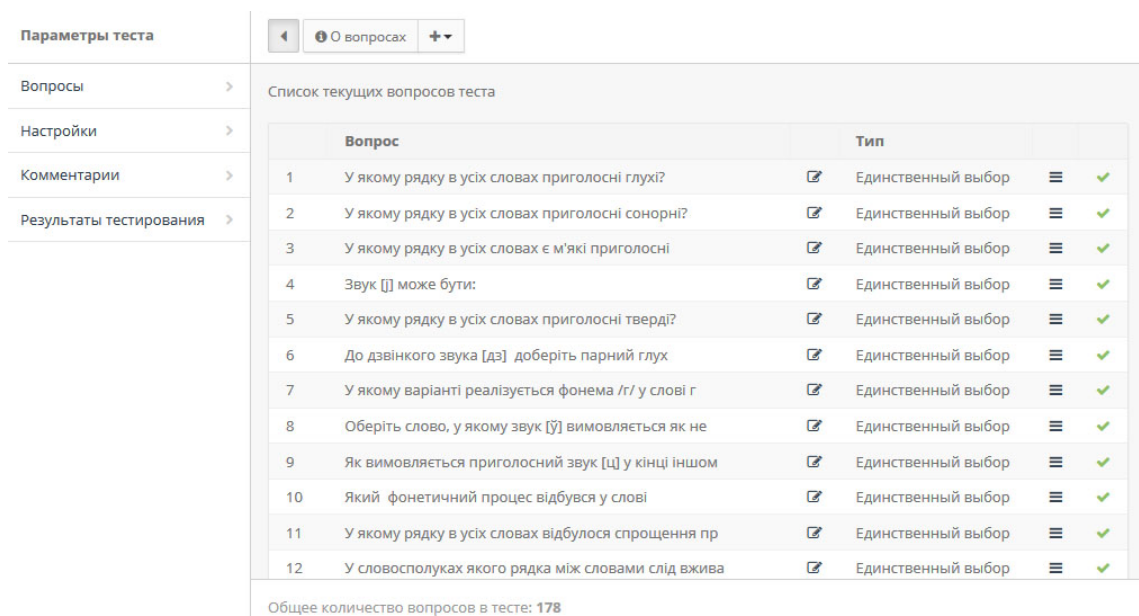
Параметры теста

Вопросы

Настройки

Комментарии

Результаты тестирования

О вопросах

Список текущих вопросов теста

|  | Вопрос | Тип |
|---|---|---|
| 1 | У якому рядку в усіх словах приголосні глухі? | Единственный выбор |
| 2 | У якому рядку в усіх словах приголосні сонорні? | Единственный выбор |
| 3 | У якому рядку в усіх словах є м'які приголосні | Единственный выбор |
| 4 | Звук [j] може бути: | Единственный выбор |
| 5 | У якому рядку в усіх словах приголосні тверді? | Единственный выбор |
| 6 | До дзвінкого звука [дз] доберіть парний глух | Единственный выбор |
| 7 | У якому варіанті реалізується фонема /г/ у слові г | Единственный выбор |
| 8 | Оберіть слово, у якому звук [ў] вимовляється як не | Единственный выбор |
| 9 | Як вимовляється приголосний звук [ц] у кінці іншом | Единственный выбор |
| 10 | Який фонетичний процес відбувся у слові | Единственный выбор |
| 11 | У якому рядку в усіх словах відбулося спрощення пр | Единственный выбор |
| 12 | У словосполуках якого рядка між словами слід вжива | Единственный выбор |

Общее количество вопросов в тесте: 178